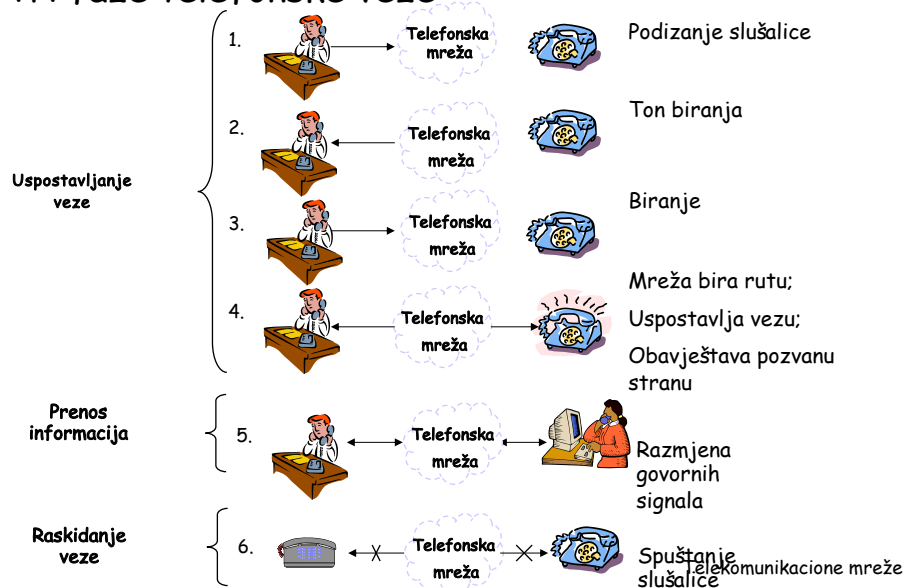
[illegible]

Uspostavljanje veze

1. Telefonska mreža — Podizanje slušalice

2. Telefonska mreža — Ton biranja

3. Telefonska mreža — Biranje

4. Telefonska mreža — Mreža bira rutu; Uspostavlja vezu; Obavještava pozvanu stranu

Prenos informacija

5. Telefonska mreža — Razmjena govornih signala

Raskidanje veze

6. Telefonska mreža — Spuštanje slušalice

Telekomunikacione mreže